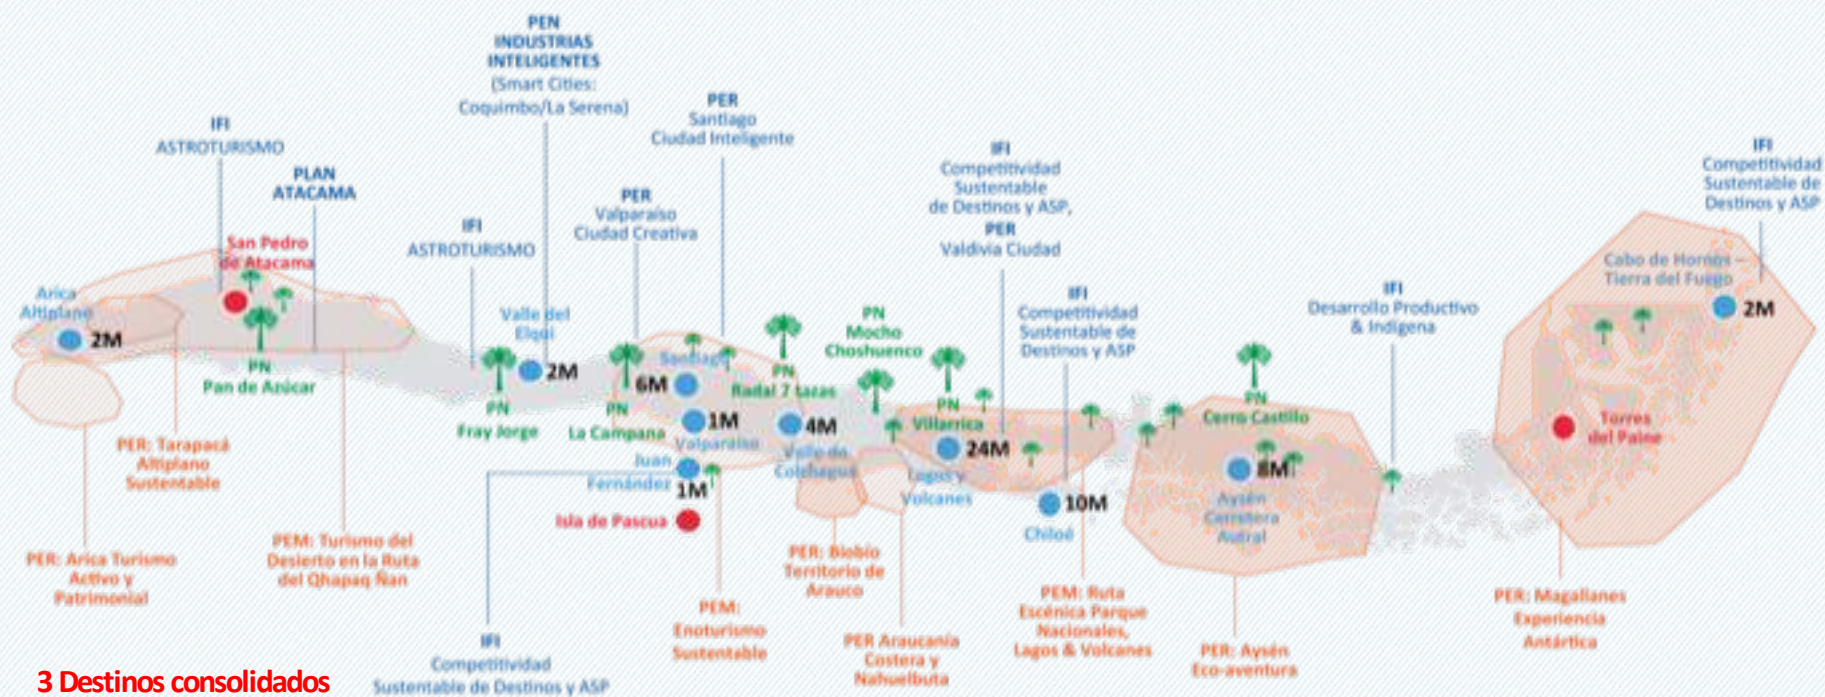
PEN
INDUSTRIAS
INTELIGENTES
(Smart Cities:
Coquimbo/La Serena)

PER
Santiago
Ciudad Inteligente

IFI
ASTROTURISMO

PLAN
ATACAMA

IFI
Competitividad
Sustentable
de Destinos y ASP,
PER
Valdivia Ciudad

IFI
Competitividad
Sustentable de
Destinos y ASP

PER
Valparaíso
Ciudad Creativa

IFI
ASTROTURISMO

San Pedro
de Atacama

Cabo de Hornos –
Tierra del Fuego

Arica
Altiplano

2M

Valle del
Elqui

2M

IFI
Competitividad
Sustentable de
Destinos y ASP

IFI
Desarrollo Productivo
& Indígena

2M

PN
Mocho
Choshuenco

PN
Pan de Azúcar

Santiago

6M

PN
Radal 7 tazas

PN
Fray Jorge

PN
La Campana

1M

Valparaíso

4M

PN
Villarrica

PN
Cerro Castillo

Torres
del Paine

24M

8M

Valle de
Colchagua

Juan
Fernández

1M

Lagos y
Volcanes

Aysén
Carretera
Austral

PER: Tarapacá
Altiplano
Sustentable

Isla de Pascua

10M

Chiloé

PEM: Turismo del
Desierto en la Ruta
del Qhapaq Ñan

PER: Biobío
Territorio de
Arauco

PER: Arica Turismo
Activo y
Patrimonial

PEM: Ruta
Escénica Parque
Nacionales,
Lagos & Volcanes

PER: Magallanes
Experiencia
Antártica

PEM:
Enoturismo
Sustentable

PER Araucanía
Costera y
Nahuelbuta

IFI
Competitividad
Sustentable de Destinos y ASP

PER: Aysén
Eco-aventura

3 Destinos consolidados